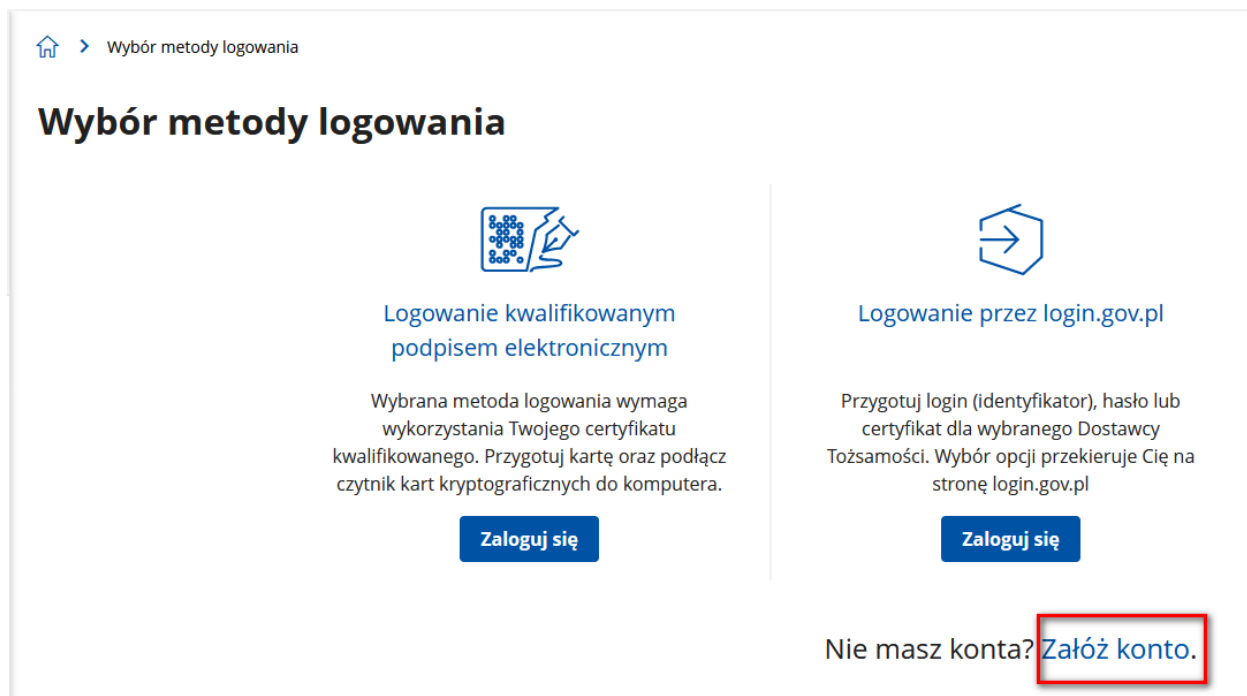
> Wybór metody logowania

Wybór metody logowania

Logowanie kwalifikowanym podpisem elektronicznym

Wybrana metoda logowania wymaga wykorzystania Twojego certyfikatu kwalifikowanego. Przygotuj kartę oraz podłącz czytnik kart kryptograficznych do komputera.

Zaloguj się

Logowanie przez login.gov.pl

Przygotuj login (identyfikator), hasło lub certyfikat dla wybranego Dostawcy Tożsamości. Wybór opcji przekieruje Cię na stronę login.gov.pl

Zaloguj się

Nie masz konta? Załóż konto.